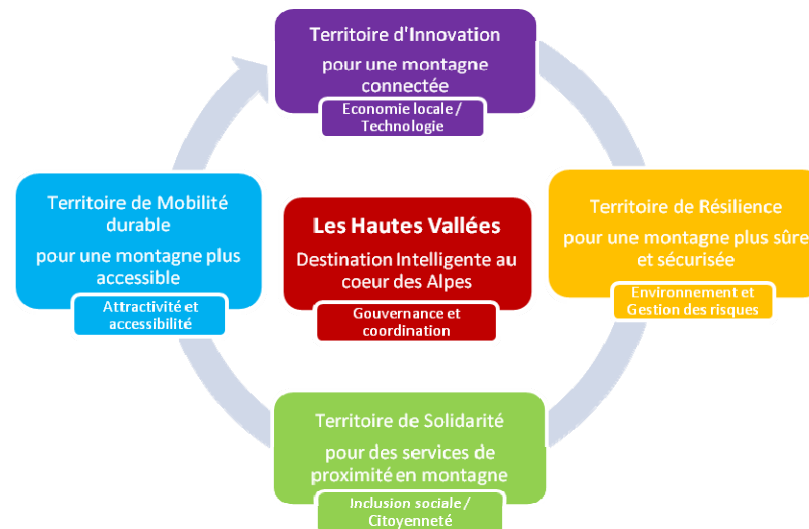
Territoire d'Innovation
pour une montagne connectée
Economie locale / Technologie

Territoire de Mobilité durable
pour une montagne plus accessible
Attractivité et accessibilité

Les Hautes Vallées
Destination Intelligente au coeur des Alpes
Gouvernance et coordination

Territoire de Résilience
pour une montagne plus sûre et sécurisée
Environnement et Gestion des risques

Territoire de Solidarité
pour des services de proximité en montagne
Inclusion sociale / Citoyenneté